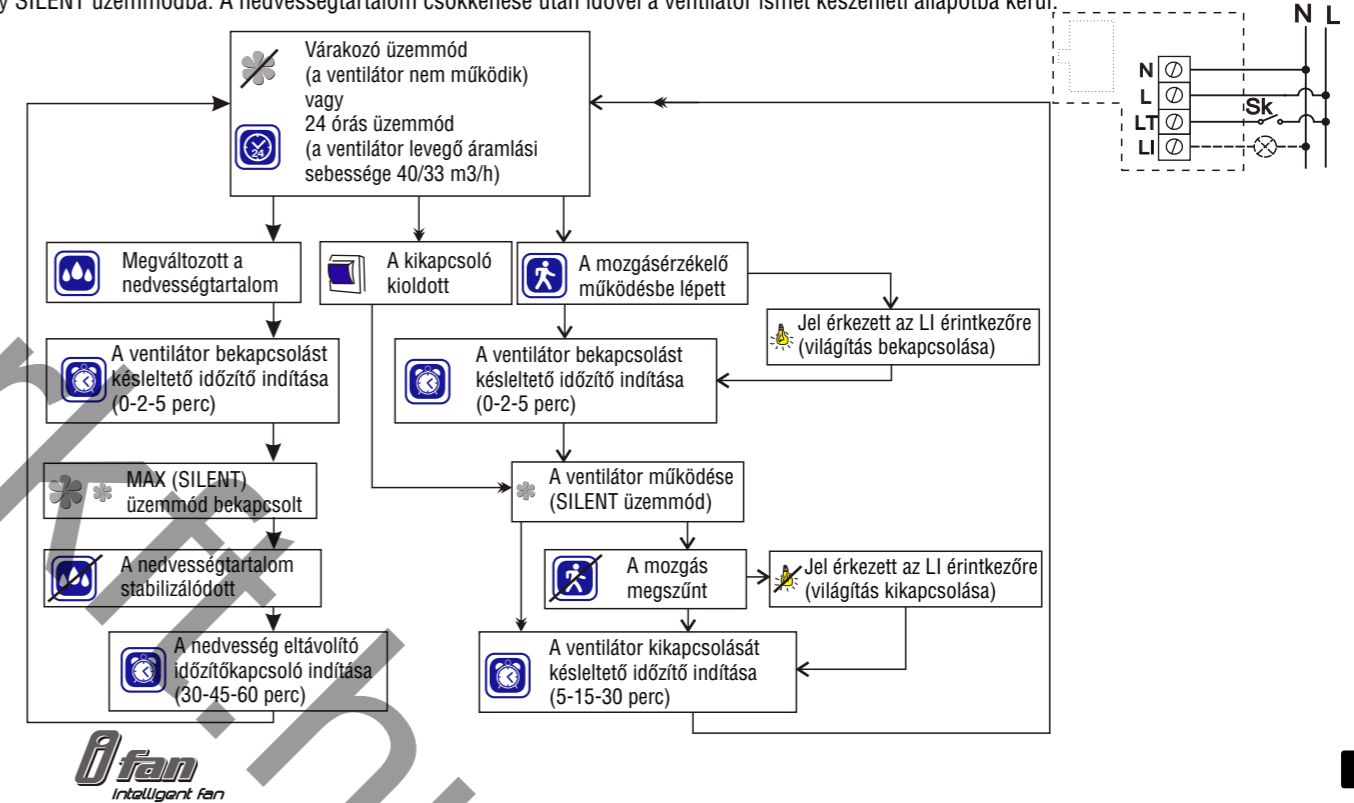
y SILENT üzemmódba. A nedvességtartalom csökkenése után idővel a ventilátor ismét készenléti állapotba kerül.

N L

N
L
LT
LI
Sk

Várakozó üzemmód
(a ventilátor nem működik)
vagy
24 órás üzemmód
(a ventilátor levegő áramlási sebessége 40/33 m3/h)

24

Megváltozott a nedvességtartalom

A kikapcsoló kioldott

A mozgásérzékelő működésbe lépett

Jel érkezett az LI érintkezőre (világítás bekapcsolása)

A ventilátor bekapcsolást késleltető időzítő indítása (0-2-5 perc)

A ventilátor bekapcsolást késleltető időzítő indítása (0-2-5 perc)

MAX (SILENT) üzemmód bekapcsolt

A ventilátor működése (SILENT üzemmód)

A nedvességtartalom stabilizálódott

A mozgás megszűnt

Jel érkezett az LI érintkezőre (világítás kikapcsolása)

A nedvesség eltávolító időzítőkapcsoló indítása (30-45-60 perc)

A ventilátor kikapcsolását késleltető időzítő indítása (5-15-30 perc)

i fan
intelligent fan